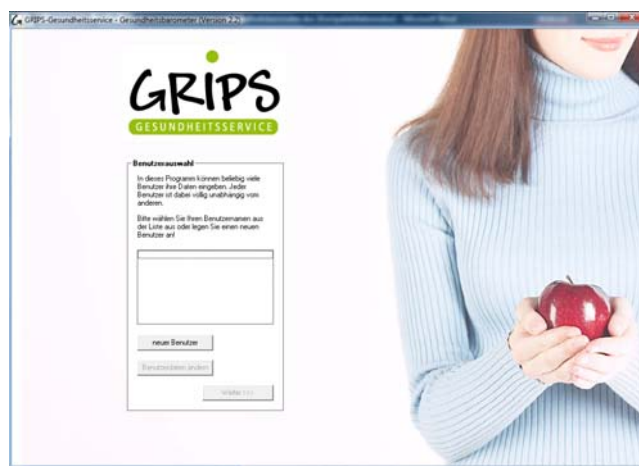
GRIPS-Gesundheitsservice - Gesundheitsbarometer (Version 2.2)

GRIPS
GESUNDHEITSSERVICE

Benutzerauswahl

In diesem Programm können beliebig viele Benutzer ihre Daten eingeben. Jeder Benutzer ist dabei völlig unabhängig vom anderen.

Bitte wählen Sie Ihren Benutzernamen aus der Liste aus oder legen Sie einen neuen Benutzer an!

neuer Benutzer

Benutzerdaten ändern

Weiter >>>